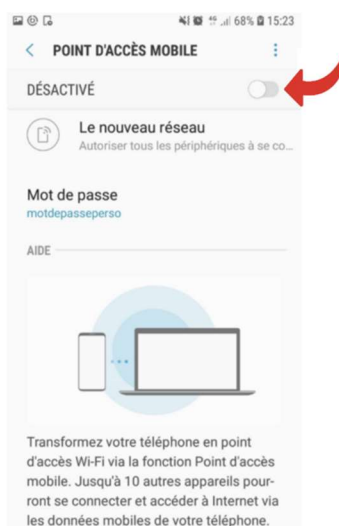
68% 15:23

POINT D'ACCÈS MOBILE

DÉSACTIVÉ

Le nouveau réseau
Autoriser tous les périphériques à se co...

Mot de passe
motdepasseperso

AIDE

Transformez votre téléphone en point d'accès Wi-Fi via la fonction Point d'accès mobile. Jusqu'à 10 autres appareils pourront se connecter et accéder à Internet via les données mobiles de votre téléphone.